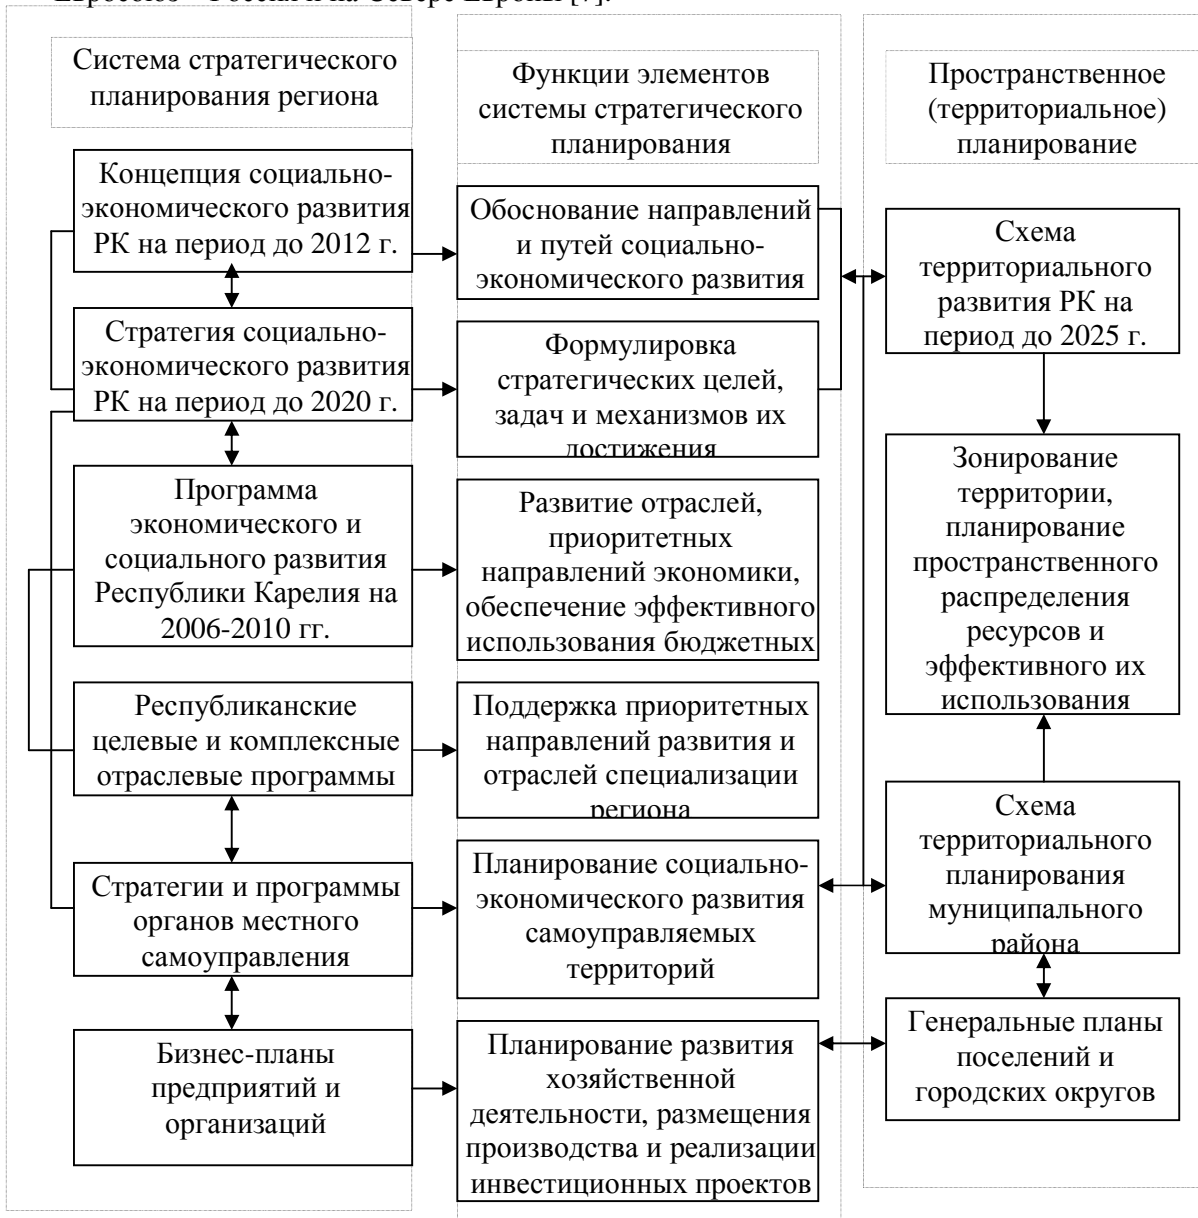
Евросоюз – Россия на Севере Европы [7].

Система стратегического планирования региона

Концепция социально-экономического развития РК на период до 2012 г.

Стратегия социально-экономического развития РК на период до 2020 г.

Программа экономического и социального развития Республики Карелия на 2006-2010 гг.

Республиканские целевые и комплексные отраслевые программы

Стратегии и программы органов местного самоуправления

Бизнес-планы предприятий и организаций

Функции элементов системы стратегического планирования

Обоснование направлений и путей социально-экономического развития

Формулировка стратегических целей, задач и механизмов их достижения

Развитие отраслей, приоритетных направлений экономики, обеспечение эффективного использования бюджетных

Поддержка приоритетных направлений развития и отраслей специализации региона

Планирование социально-экономического развития самоуправляемых территорий

Планирование развития хозяйственной деятельности, размещения производства и реализации инвестиционных проектов

Пространственное (территориальное) планирование

Схема территориального развития РК на период до 2025 г.

Зонирование территории, планирование пространственного распределения ресурсов и эффективного их использования

Схема территориального планирования муниципального района

Генеральные планы поселений и городских округов